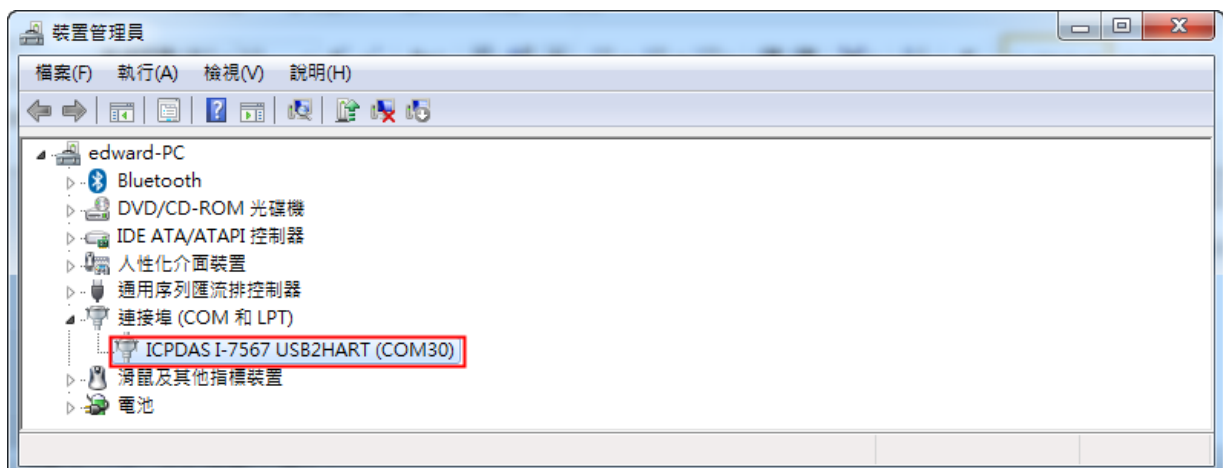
裝置管理員

檔案(F) 執行(A) 檢視(V) 說明(H)

edward-PC
Bluetooth
DVD/CD-ROM 光碟機
IDE ATA/ATAPI 控制器
人性化介面裝置
通用序列匯流排控制器
連接埠 (COM 和 LPT)
ICPDAS I-7567 USB2HART (COM30)
滑鼠及其他指標裝置
電池